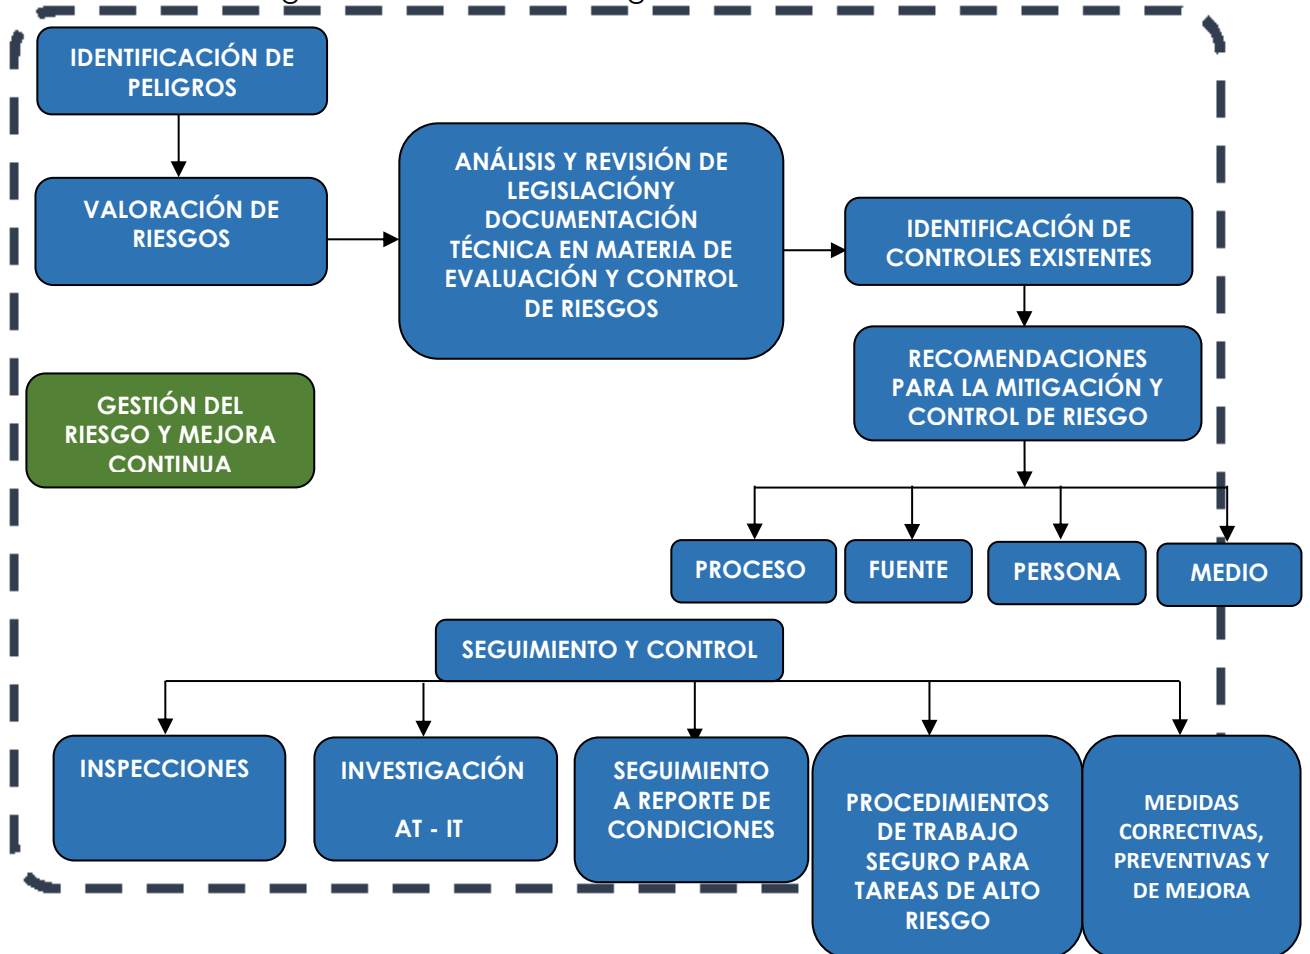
IDENTIFICACIÓN DE PELIGROS

VALORACIÓN DE RIESGOS

ANÁLISIS Y REVISIÓN DE LEGISLACIÓNY DOCUMENTACIÓN TÉCNICA EN MATERIA DE EVALUACIÓN Y CONTROL DE RIESGOS

IDENTIFICACIÓN DE CONTROLES EXISTENTES

RECOMENDACIONES PARA LA MITIGACIÓN Y CONTROL DE RIESGO

GESTIÓN DEL RIESGO Y MEJORA CONTINUA

PROCESO

FUENTE

PERSONA

MEDIO

SEGUIMIENTO Y CONTROL

INSPECCIONES

INVESTIGACIÓN

AT - IT

SEGUIMIENTO A REPORTE DE CONDICIONES

PROCEDIMIENTOS DE TRABAJO SEGURO PARA TAREAS DE ALTO RIESGO

MEDIDAS CORRECTIVAS, PREVENTIVAS Y DE MEJORA